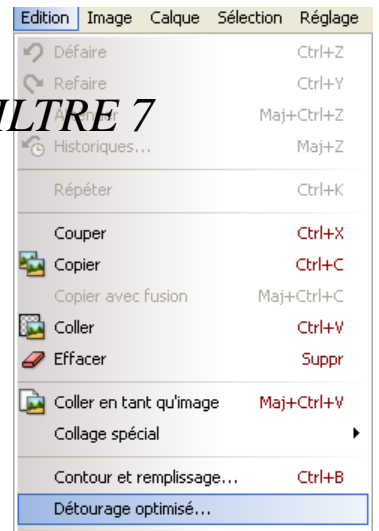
Edition Image Calque Sélection Réglage

Défaire Ctrl+Z
Refaire Ctrl+Y
ILTRE 7 Maj+Ctrl+Z
Historiques... Maj+Z
Répéter Ctrl+K
Couper Ctrl+X
Copier Ctrl+C
Copier avec fusion Maj+Ctrl+C
Coller Ctrl+V
Effacer Suppr
Coller en tant qu'image Maj+Ctrl+V
Collage spécial
Contour et remplissage... Ctrl+B
Détourage optimisé...